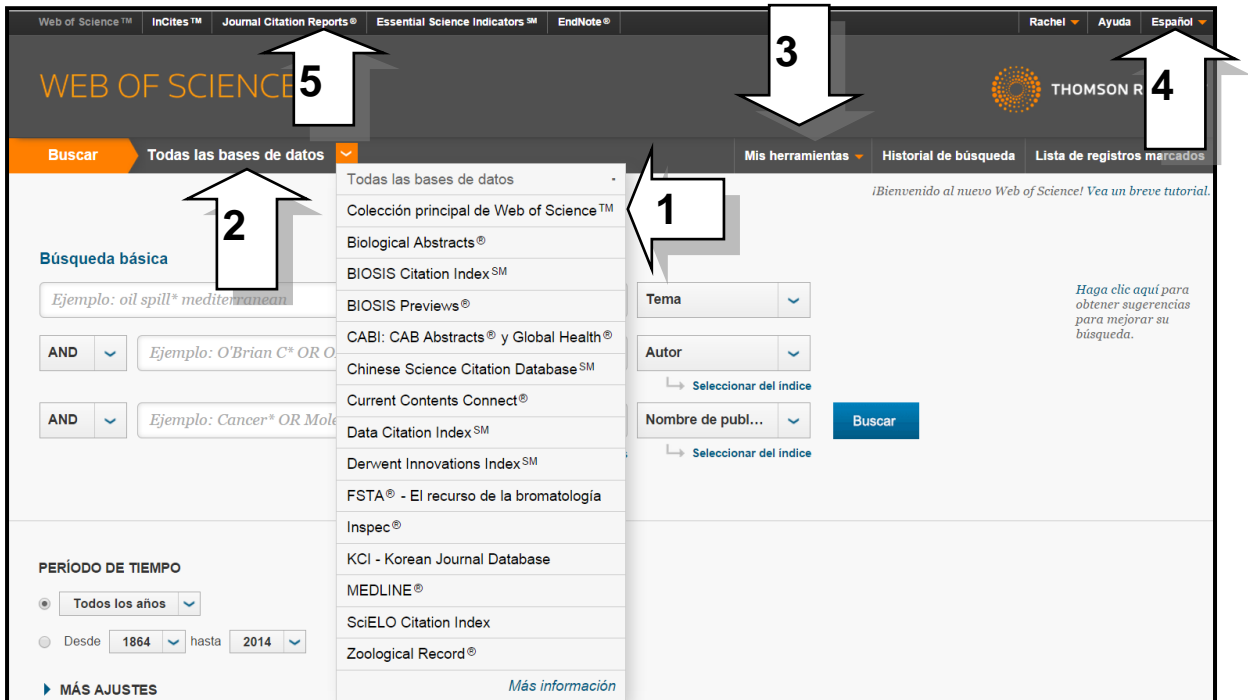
Web of Science™ | InCites™ | Journal Citation Reports® | Essential Science Indicators℠ | EndNote® | Rachel | Ayuda | Español

WEB OF SCIENCE

5

3

THOMSON R

4

Buscar | Todas las bases de datos | Mis herramientas | Historial de búsqueda | Lista de registros marcados

Todas las bases de datos
Colección principal de Web of Science™
Biological Abstracts®
BIOSIS Citation Index℠
BIOSIS Previews®
CABI: CAB Abstracts® y Global Health®
Chinese Science Citation Database℠
Current Contents Connect®
Data Citation Index℠
Derwent Innovations Index℠
FSTA® - El recurso de la bromatología
Inspec®
KCI - Korean Journal Database
MEDLINE®
SciELO Citation Index
Zoological Record®
Más información

1

2

¡Bienvenido al nuevo Web of Science! Vea un breve tutorial.

Búsqueda básica

Ejemplo: oil spill* mediterranean

Tema

AND | Ejemplo: O'Brian C* OR O

Autor

Seleccionar del índice

AND | Ejemplo: Cancer* OR Mole

Nombre de publ...

Buscar

Seleccionar del índice

Haga clic aquí para obtener sugerencias para mejorar su búsqueda.

PERÍODO DE TIEMPO

Todos los años

Desde 1864 hasta 2014

MÁS AJUSTES